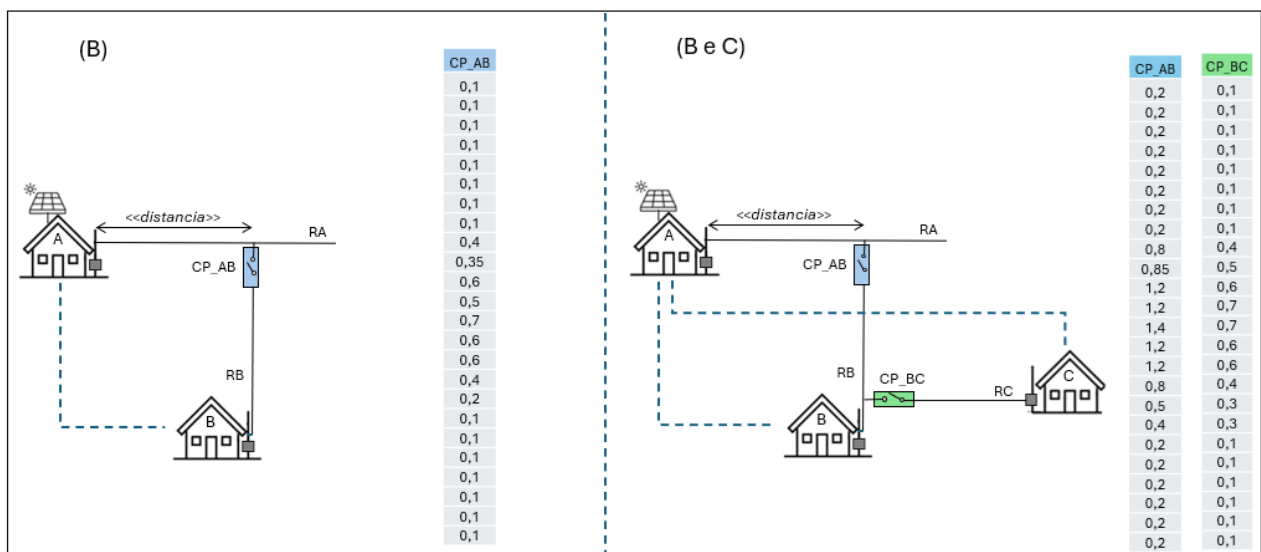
(B)

<<distancia>>

RA

A

CP_AB

RB

B

| CP_AB |
|---|
| 0,1 |
| 0,1 |
| 0,1 |
| 0,1 |
| 0,1 |
| 0,1 |
| 0,1 |
| 0,1 |
| 0,4 |
| 0,35 |
| 0,6 |
| 0,5 |
| 0,7 |
| 0,6 |
| 0,6 |
| 0,4 |
| 0,2 |
| 0,1 |
| 0,1 |
| 0,1 |
| 0,1 |
| 0,1 |
| 0,1 |
| 0,1 |

(B e C)

<<distancia>>

RA

A

CP_AB

RB

CP_BC

RC

B

C

| CP_AB | CP_BC |
|---|---|
| 0,2 | 0,1 |
| 0,2 | 0,1 |
| 0,2 | 0,1 |
| 0,2 | 0,1 |
| 0,2 | 0,1 |
| 0,2 | 0,1 |
| 0,2 | 0,1 |
| 0,2 | 0,1 |
| 0,8 | 0,4 |
| 0,85 | 0,5 |
| 1,2 | 0,6 |
| 1,2 | 0,7 |
| 1,4 | 0,7 |
| 1,2 | 0,6 |
| 1,2 | 0,6 |
| 0,8 | 0,4 |
| 0,5 | 0,3 |
| 0,4 | 0,3 |
| 0,2 | 0,1 |
| 0,2 | 0,1 |
| 0,2 | 0,1 |
| 0,2 | 0,1 |
| 0,2 | 0,1 |
| 0,2 | 0,1 |